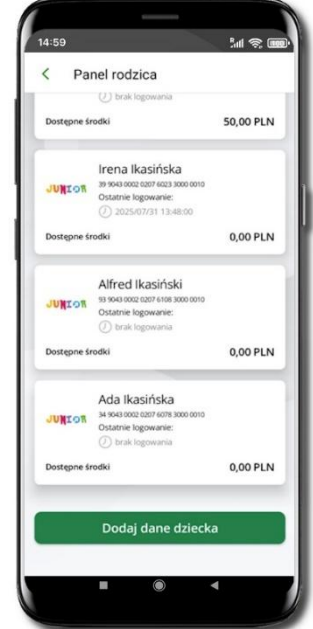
14:59

Panel rodzica

brak logowania

Dostępne środki 50,00 PLN

JUNIOR Irena Ikasińska
39 9043 0002 0207 6023 3000 0010
Ostatnie logowanie:
2025/07/31 13:48:00

Dostępne środki 0,00 PLN

JUNIOR Alfred Ikasiński
53 9043 0002 0207 6108 3000 0010
Ostatnie logowanie:
brak logowania

Dostępne środki 0,00 PLN

JUNIOR Ada Ikasińska
34 9043 0002 0207 6078 3000 0010
Ostatnie logowanie:
brak logowania

Dostępne środki 0,00 PLN

Dodaj dane dziecka